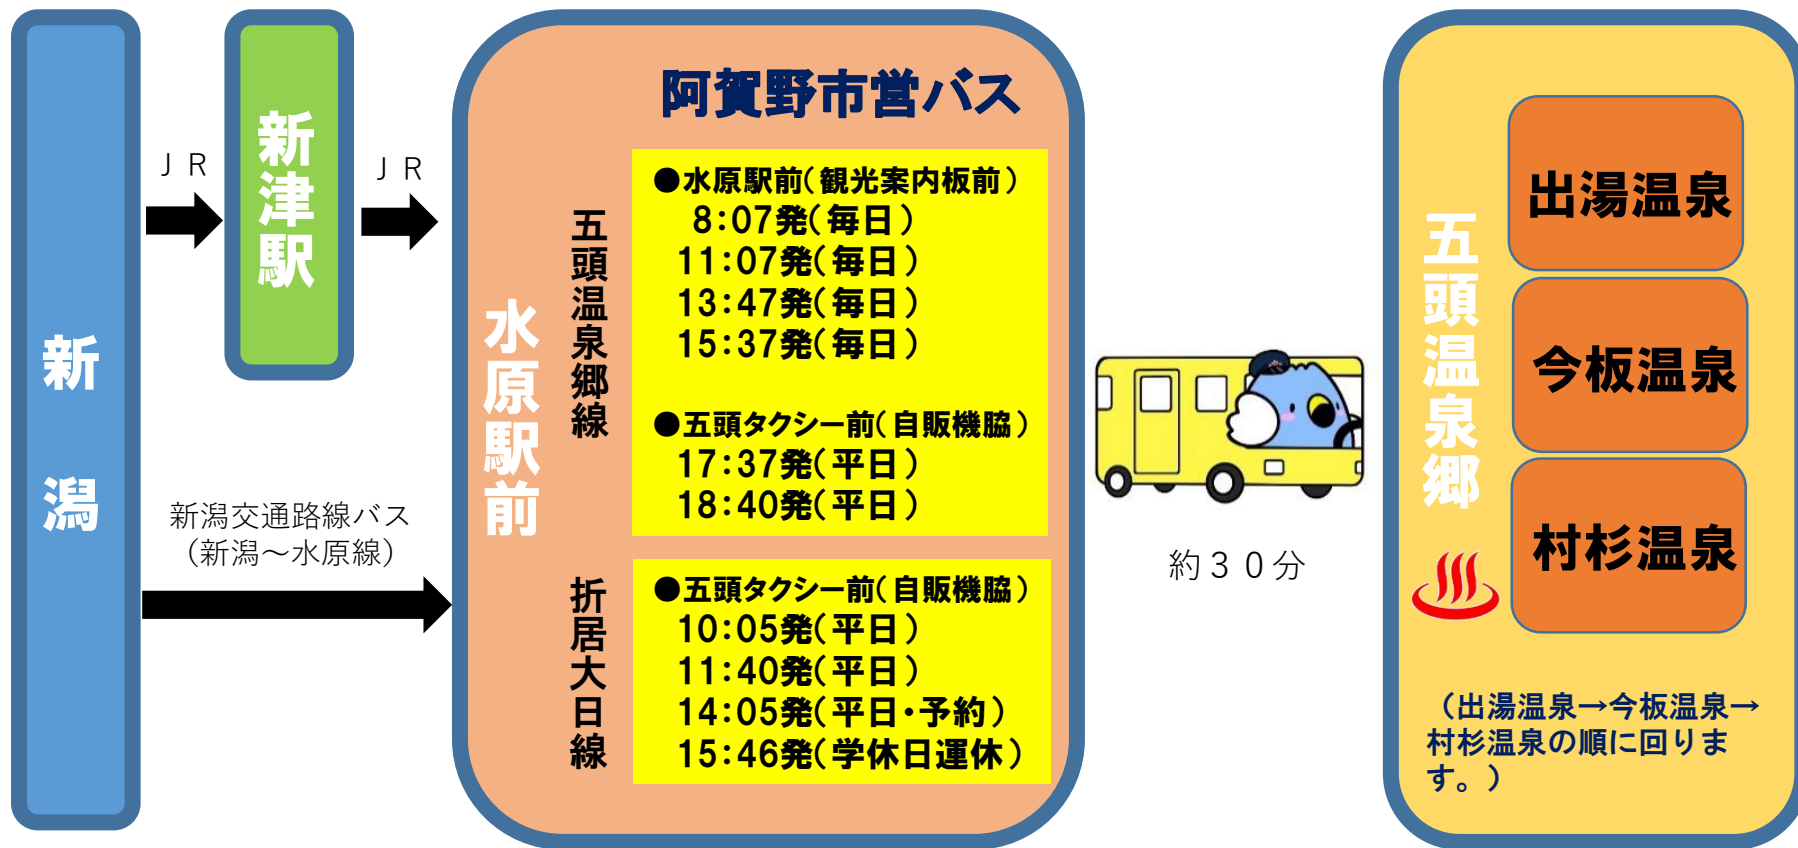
新潟

ＪＲ

新津駅

ＪＲ

新潟交通路線バス
（新潟～水原線）

阿賀野市営バス

水原駅前

五頭温泉郷線

●水原駅前（観光案内板前）
8:07発（毎日）
11:07発（毎日）
13:47発（毎日）
15:37発（毎日）

●五頭タクシー前（自販機脇）
17:37発（平日）
18:40発（平日）

折居大日線

●五頭タクシー前（自販機脇）
10:05発（平日）
11:40発（平日）
14:05発（平日・予約）
15:46発（学休日運休）

約３０分

五頭温泉郷

出湯温泉

今板温泉

村杉温泉

（出湯温泉→今板温泉→村杉温泉の順に回ります。）